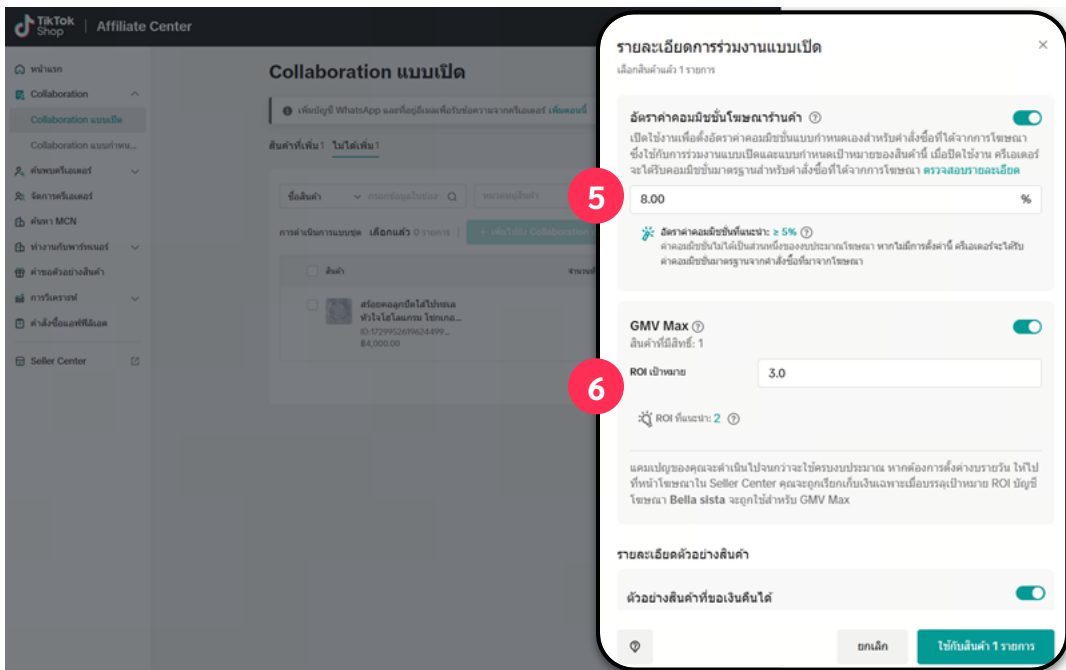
TikTok Shop | Affiliate Center

หน้าแรก
Collaboration
Collaboration แบบเปิด
Collaboration แบบกำหน...
ค้นพบครีเอเตอร์
จัดการครีเอเตอร์
ค้นหา MCN
ทำงานกับพาร์ทเนอร์
คำขอตัวอย่างสินค้า
การวิเคราะห์
คำสั่งซื้อแอฟฟิลิเอต
Seller Center

Collaboration แบบเปิด

เพิ่มบัญชี WhatsApp และที่อยู่อีเมลเพื่อรับข้อความจากครีเอเตอร์ เพิ่มตอนนี้

สินค้าที่เพิ่ม 1 ไม่ได้เพิ่ม 1

ชื่อสินค้า ค้นหาข้อมูลในช่อง

การดำเนินการแบบชุด เลือกแล้ว 0 รายการ + เพิ่มไปยัง Collaboration

สินค้า

สร้อยคอลูกปัดใส่โปรตเล หัวใจโอโลแกรม โซ่เกล...
ID:1729952619624499...
$4,000.00

รายละเอียดการร่วมงานแบบเปิด
เลือกสินค้าแล้ว 1 รายการ

อัตราค่าคอมมิชชั่นโฆษณาร้านค้า
เปิดใช้งานเพื่อตั้งอัตราค่าคอมมิชชั่นแบบกำหนดเองสำหรับคำสั่งซื้อที่ได้จากการโฆษณา ซึ่งใช้กับการร่วมงานแบบเปิดและแบบกำหนดเป้าหมายของสินค้านี้ เมื่อปิดใช้งาน ครีเอเตอร์จะได้รับคอมมิชชั่นมาตรฐานสำหรับคำสั่งซื้อที่ได้จากการโฆษณา ตรวจสอบรายละเอียด

5

8.00 %

อัตราค่าคอมมิชชั่นที่แนะนำ: ≥ 5%
ค่าคอมมิชชั่นไม่ได้เป็นส่วนหนึ่งของงบประมาณโฆษณา หากไม่มีการตั้งค่านี้ ครีเอเตอร์จะได้รับค่าคอมมิชชั่นมาตรฐานจากคำสั่งซื้อที่มาจากโฆษณา

GMV Max
สินค้าที่มีสิทธิ์: 1

6

ROI เป้าหมาย 3.0

ROI ที่แนะนำ: 2

แคมเปญของคุณจะดำเนินไปจนกว่าจะใช้ครบงบประมาณ หากต้องการตั้งค่างบรายวัน ให้ไปที่หน้าโฆษณาใน Seller Center คุณจะถูกเรียกเก็บเงินเฉพาะเมื่อบรรลุเป้าหมาย ROI บัญชีโฆษณา Bella sista จะถูกใช้สำหรับ GMV Max

รายละเอียดตัวอย่างสินค้า

ตัวอย่างสินค้าที่ขอเงินคืนได้

ยกเลิก ใช้กับสินค้า 1 รายการ